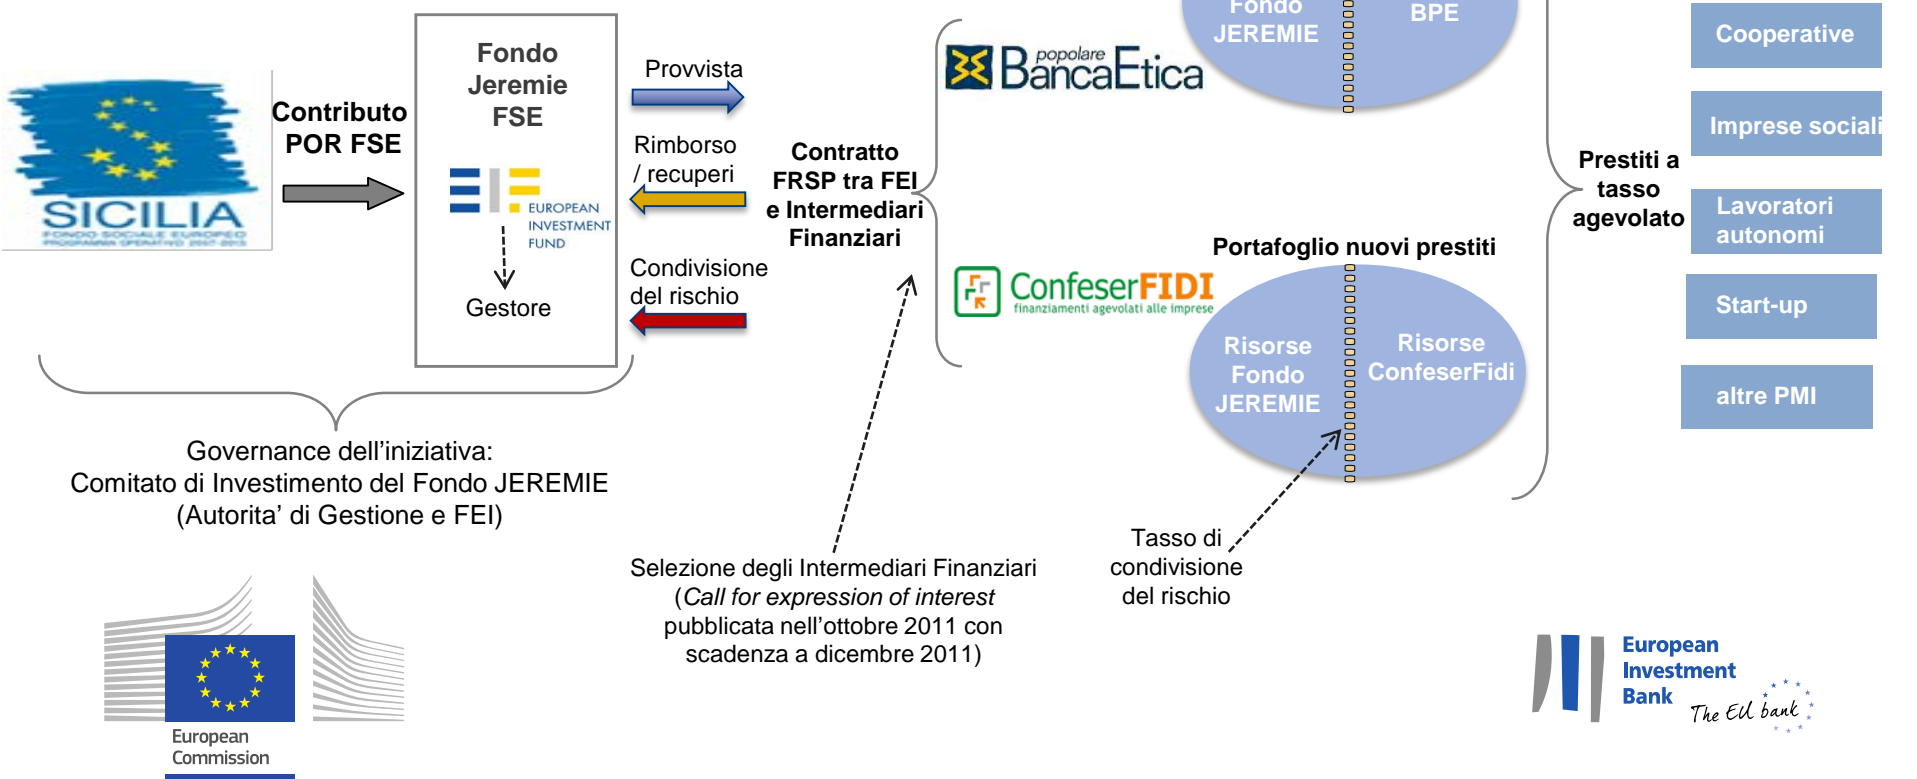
SICILIA
FONDO SOCIALE EUROPEO
PROGRAMMA OPERATIVO 2007-2013

Contributo POR FSE

Fondo Jeremie FSE

EUROPEAN INVESTMENT FUND

Gestore

Provvista

Rimborso / recuperi

Condivisione del rischio

Contratto FRSP tra FEI e Intermediari Finanziari

popolare BancaEtica

ConfeserFIDI
finanziamenti agevolati alle imprese

Fondo JEREMIE

BPE

Portafoglio nuovi prestiti

Risorse Fondo JEREMIE

Risorse ConfeserFidi

Prestiti a tasso agevolato

Cooperative

Imprese sociali

Lavoratori autonomi

Start-up

altre PMI

Governance dell'iniziativa:
Comitato di Investimento del Fondo JEREMIE
(Autorita' di Gestione e FEI)

Selezione degli Intermediari Finanziari
(*Call for expression of interest*
pubblicata nell'ottobre 2011 con
scadenza a dicembre 2011)

Tasso di condivisione del rischio

European Commission

European Investment Bank
The EU bank